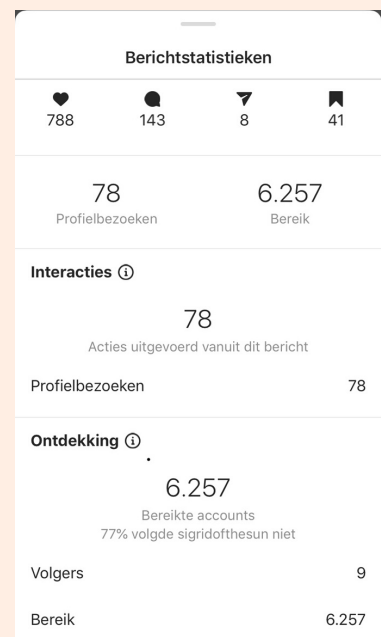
Berichtstatistieken

788 143 8 41

78
Profielbezoeken

6.257
Bereik

Interacties ⓘ

78
Acties uitgevoerd vanuit dit bericht

Profielbezoeken 78

Ontdekking ⓘ

6.257
Bereikte accounts
77% volgde sigridofthesun niet

Volgers 9

Bereik 6.257